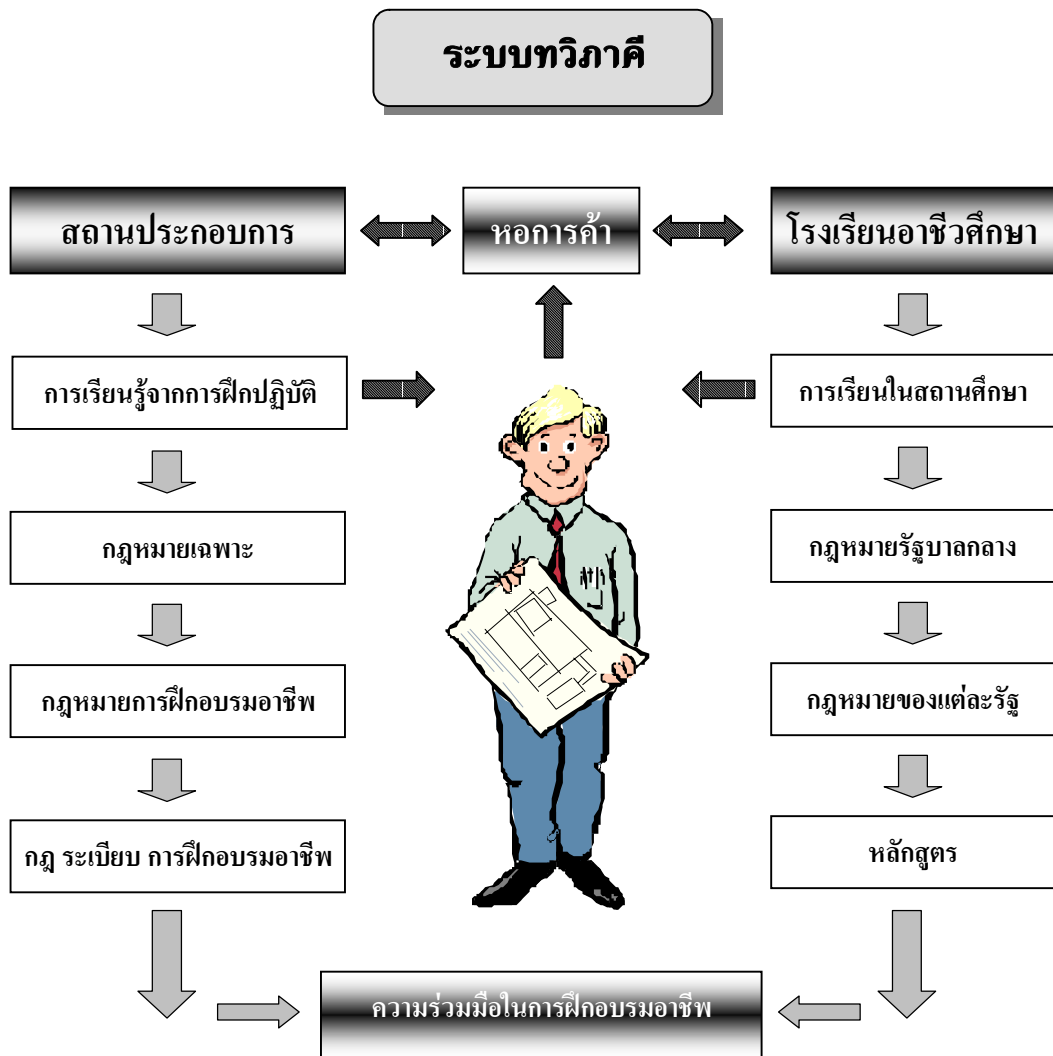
ระบบทวิภาคี

สถานประกอบการ

หอการค้า

โรงเรียนอาชีวศึกษา

การเรียนรู้จากการฝึกปฏิบัติ

กฎหมายเฉพาะ

กฎหมายการฝึกอบรมอาชีพ

กฎ ระเบียบ การฝึกอบรมอาชีพ

การเรียนในสถานศึกษา

กฎหมายรัฐบาลกลาง

กฎหมายของแต่ละรัฐ

หลักสูตร

ความร่วมมือในการฝึกอบรมอาชีพ